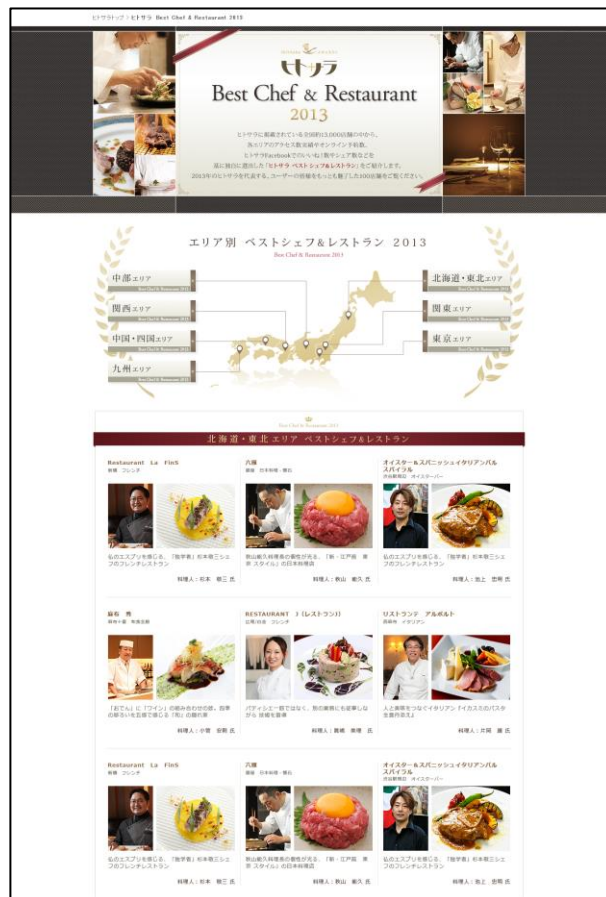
ヒトサラトップ｜ヒトサラ Best Chef & Restaurant 2013

ヒトサラ

Best Chef & Restaurant

2013

ヒトサラに掲載されている全国約13,000店舗の中から、
各エリアのアクセス数店舗やオンライン予約数、
ヒトサラFacebookでのいいね！数やシェア数などを
基に独自に選出した「ヒトサラ ベストシェフ&レストラン」をご紹介します。
2013年のヒトサラを代表する、ユーザーの皆様をもっとも魅了した100店舗をご覧ください。

エリア別 ベストシェフ&レストラン 2013

Best Chef & Restaurant 2013

中部エリア

関西エリア

中国・四国エリア

九州エリア

北海道・東北エリア

関東エリア

東京エリア

Best Chef & Restaurant 2013

北海道・東北 エリア ベストシェフ&レストラン

Restaurant La FinS

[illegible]

私のエスプリを感じる、「独学者」松本敬三シェフのフレンチレストラン

料理人：松本 敬三 氏

六雁

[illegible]

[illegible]

料理人：秋山 能久 氏

オイスター&スパニッシュイタリアンバル スパイラル

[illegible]

私のエスプリを感じる、「独学者」松本敬三シェフのフレンチレストラン

料理人：池上 忠明 氏

麻布 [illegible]

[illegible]

「おでん」に「ワイン」の組み合わせの妙。四季の移ろいを五感で感じる「和」の趣の店

料理人：小菅 安則 氏

RESTAURANT J（レストランJ）

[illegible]

パティシエ一部ではなく、数の素晴らしを提案しながら 技術を提供

料理人：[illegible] 氏

リストランテ アルポルト

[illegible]

人と素材をつなぐイタリアン「イカスミのパスタ」を創作共え

料理人：片岡 護 氏

Restaurant La FinS

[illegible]

私のエスプリを感じる、「独学者」松本敬三シェフのフレンチレストラン

料理人：松本 敬三 氏

六雁

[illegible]

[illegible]

料理人：秋山 能久 氏

オイスター&スパニッシュイタリアンバル スパイラル

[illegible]

私のエスプリを感じる、「独学者」松本敬三シェフのフレンチレストラン

料理人：池上 忠明 氏